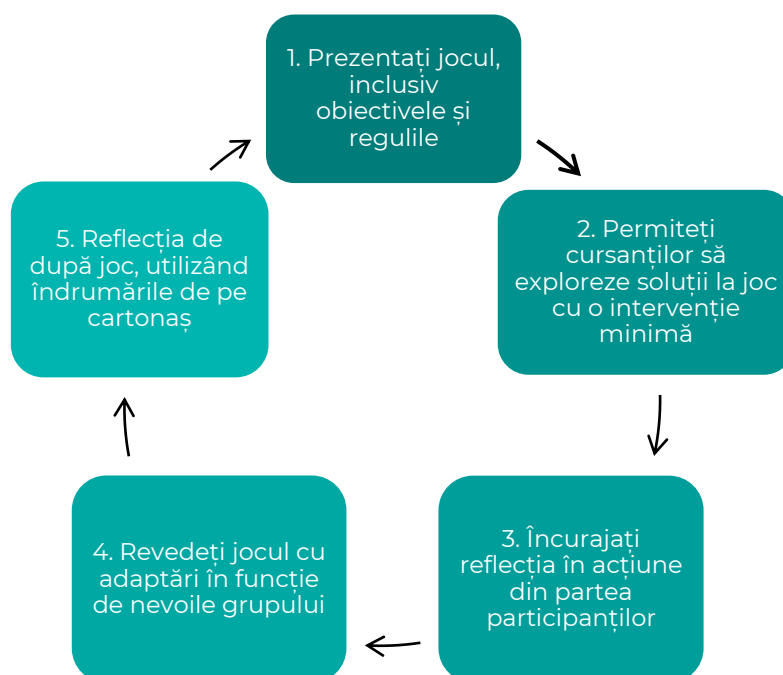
1. Prezentați jocul, inclusiv obiectivele și regulile

2. Permiteți cursanților să exploreze soluții la joc cu o intervenție minimă

3. Încurajați reflecția în acțiune din partea participanților

4. Revedeți jocul cu adaptări în funcție de nevoile grupului

5. Reflecția de după joc, utilizând îndrumările de pe cartonaș